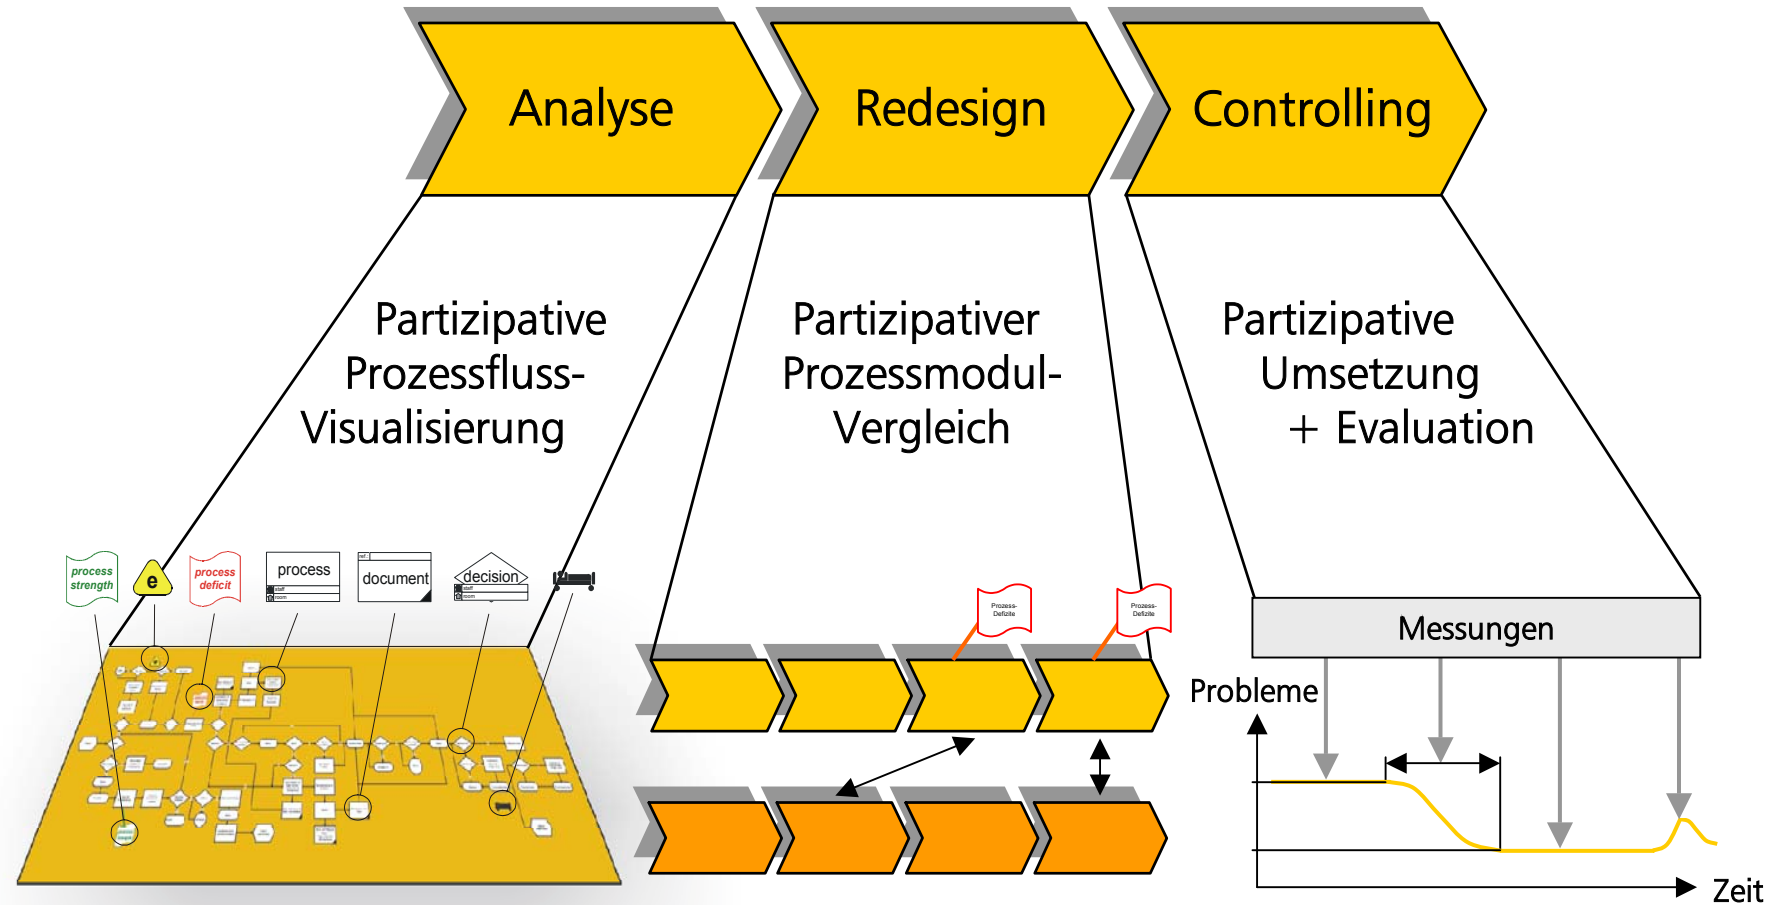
Analyse

Redesign

Controlling

Partizipative Prozessfluss-Visualisierung

Partizipativer Prozessmodul-Vergleich

Partizipative Umsetzung + Evaluation

process strength

e

process deficit

process

document

decision

Prozess-Defizite

Prozess-Defizite

Messungen

Probleme

Zeit